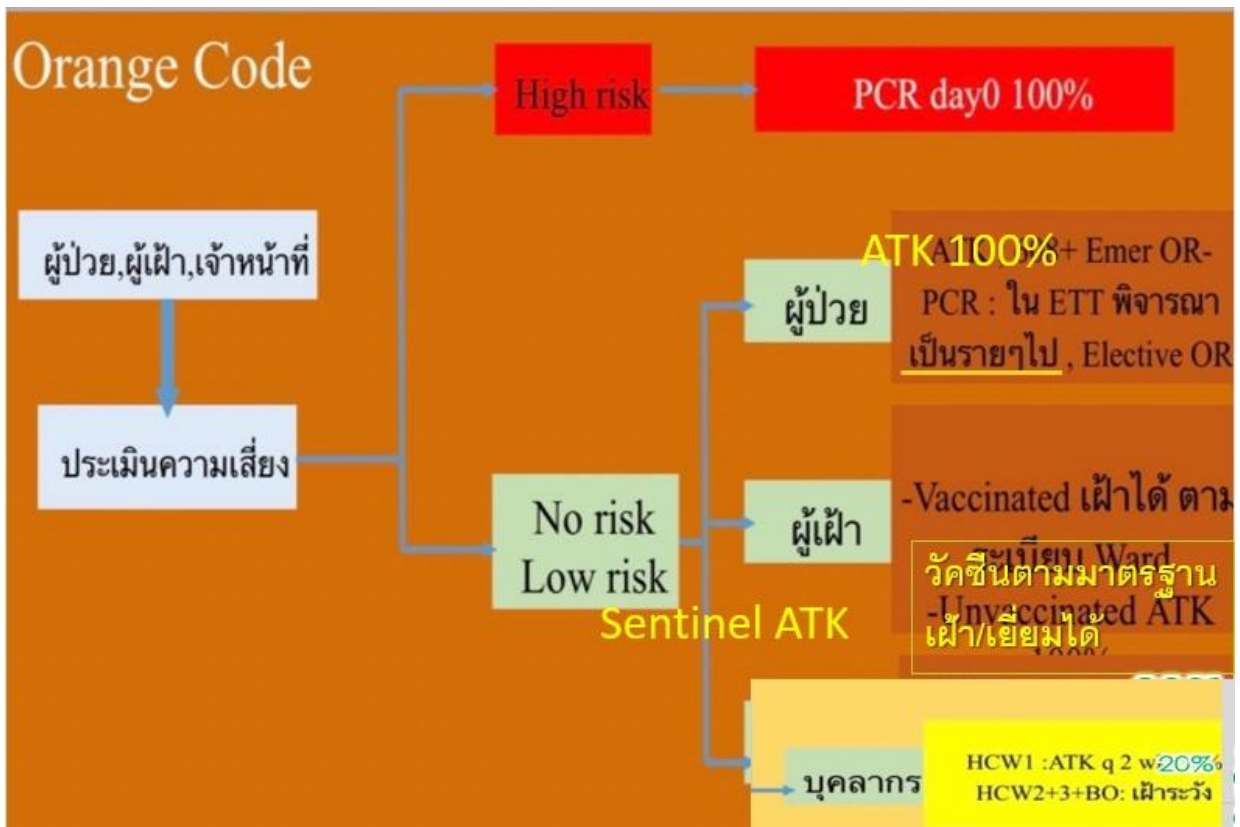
Orange Code

High risk

PCR day0 100%

ผู้ป่วย,ผู้เฝ้า,เจ้าหน้าที่

ประเมินความเสี่ยง

No risk
Low risk

Sentinel ATK

ผู้ป่วย

ATK 100%

A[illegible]+ Emer OR-PCR : ใน ETT พิจารณาเป็นรายๆไป , Elective OR

ผู้เฝ้า

-Vaccinated เฝ้าได้ ตาม ระเบียบ Ward
-Unvaccinated ATK 100%

วัคซีนตามมาตรฐาน เฝ้า/เยี่ยมได้

บุคลากร

HCW1 :ATK q 2 w 20%
HCW2+3+BO: เฝ้าระวัง